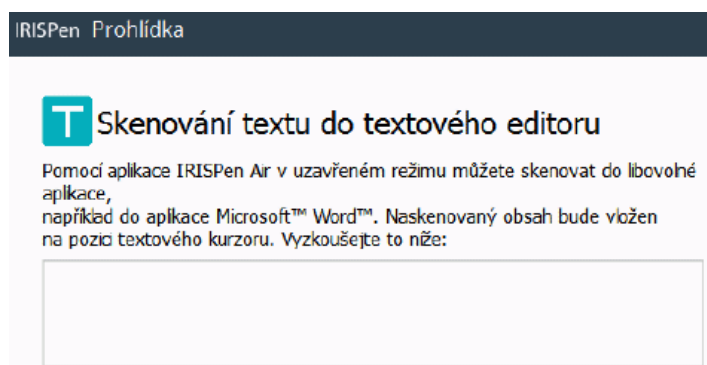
IRISPen Prohlídka

T Skenování textu do textového editoru

Pomocí aplikace IRISPen Air v uzavřeném režimu můžete skenovat do libovolné aplikace,
například do aplikace Microsoft™ Word™. Naskenovaný obsah bude vložen na pozici textového kurzoru. Vyzkoušejte to níže: